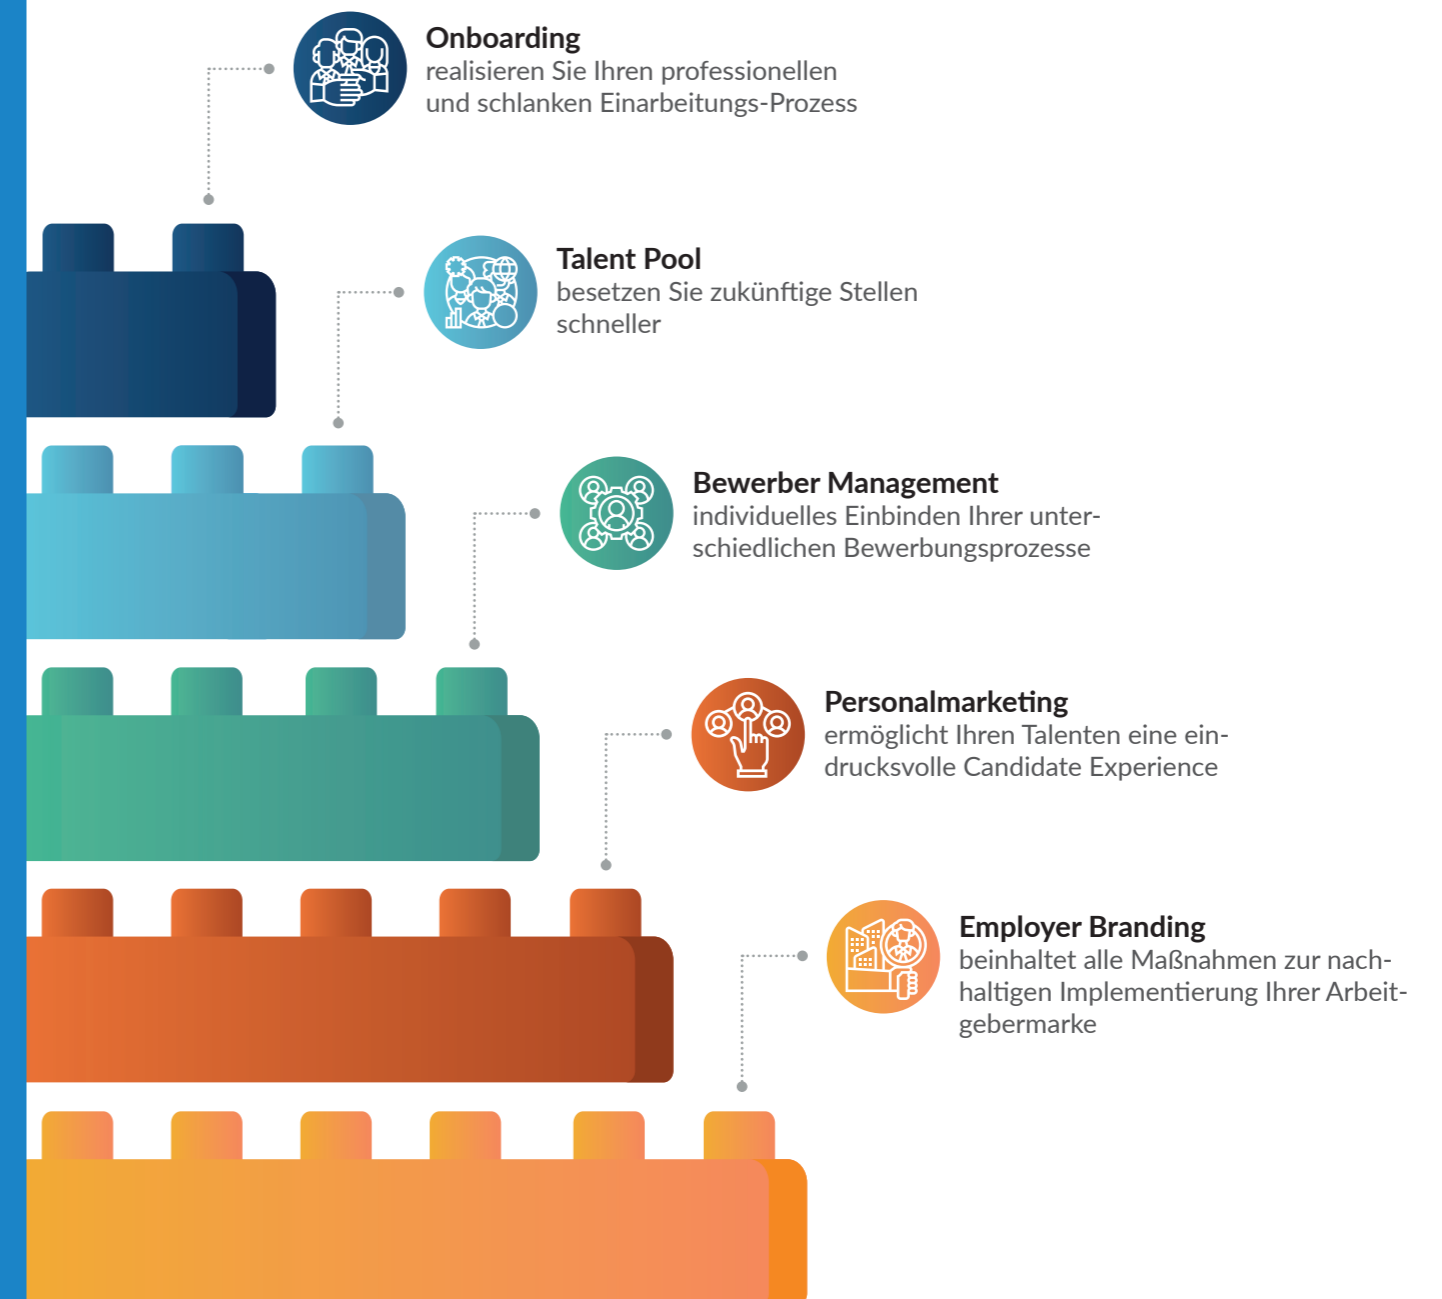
**Onboarding**
realisieren Sie Ihren professionellen und schlanken Einarbeitungs-Prozess

**Talent Pool**
besetzen Sie zukünftige Stellen schneller

**Bewerber Management**
individuelles Einbinden Ihrer unterschiedlichen Bewerbungsprozesse

**Personalmarketing**
ermöglicht Ihren Talenten eine eindrucksvolle Candidate Experience

**Employer Branding**
beinhaltet alle Maßnahmen zur nachhaltigen Implementierung Ihrer Arbeitgebermarke